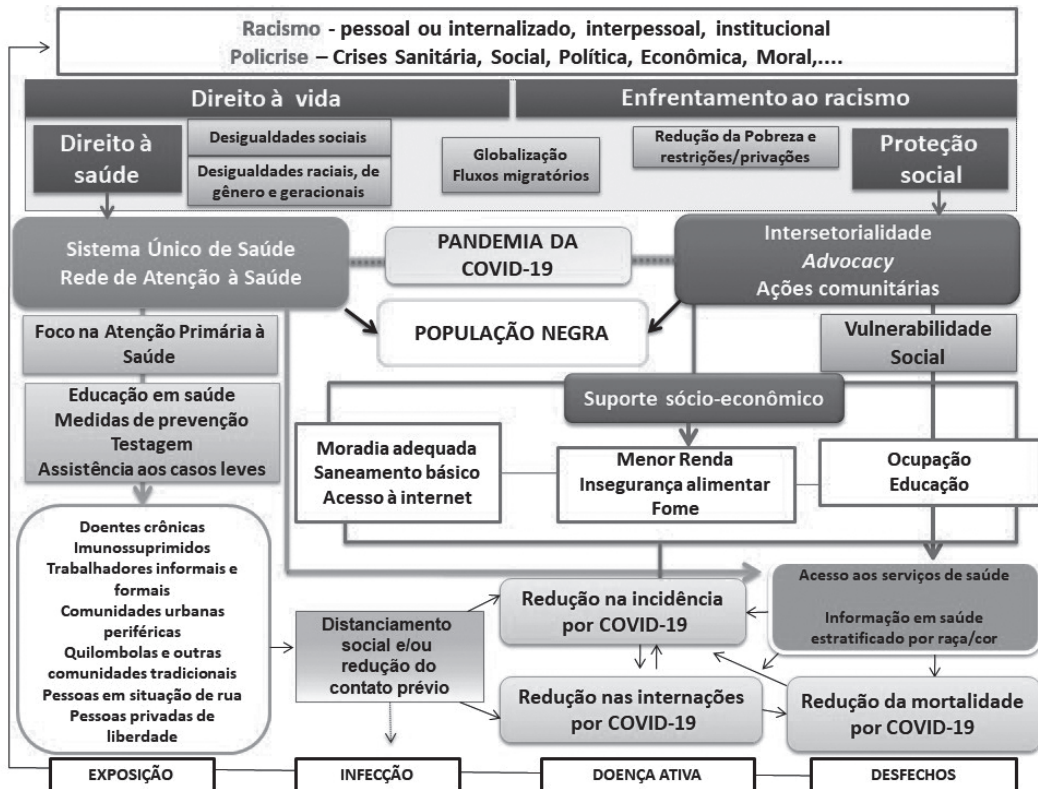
Racismo - pessoal ou internalizado, interpessoal, institucional
Policrise – Crises Sanitária, Social, Política, Econômica, Moral,....

Direito à vida

Enfrentamento ao racismo

Direito à saúde

Desigualdades sociais

Desigualdades raciais, de gênero e geracionais

Globalização
Fluxos migratórios

Redução da Pobreza e restrições/privações

Proteção social

Sistema Único de Saúde
Rede de Atenção à Saúde

PANDEMIA DA COVID-19

Intersetorialidade
*Advocacy*
Ações comunitárias

POPULAÇÃO NEGRA

Foco na Atenção Primária à Saúde

Vulnerabilidade Social

Educação em saúde
Medidas de prevenção
Testagem
Assistência aos casos leves

Suporte sócio-econômico

Moradia adequada
Saneamento básico
Acesso à internet

Menor Renda
Insegurança alimentar
Fome

Ocupação
Educação

Doentes crônicas
Imunossuprimidos
Trabalhadores informais e formais
Comunidades urbanas periféricas
Quilombolas e outras comunidades tradicionais
Pessoas em situação de rua
Pessoas privadas de liberdade

Distanciamento social e/ou redução do contato prévio

Redução na incidência por COVID-19

Acesso aos serviços de saúde

Informação em saúde estratificado por raça/cor

Redução nas internações por COVID-19

Redução da mortalidade por COVID-19

EXPOSIÇÃO

INFECÇÃO

DOENÇA ATIVA

DESFECHOS